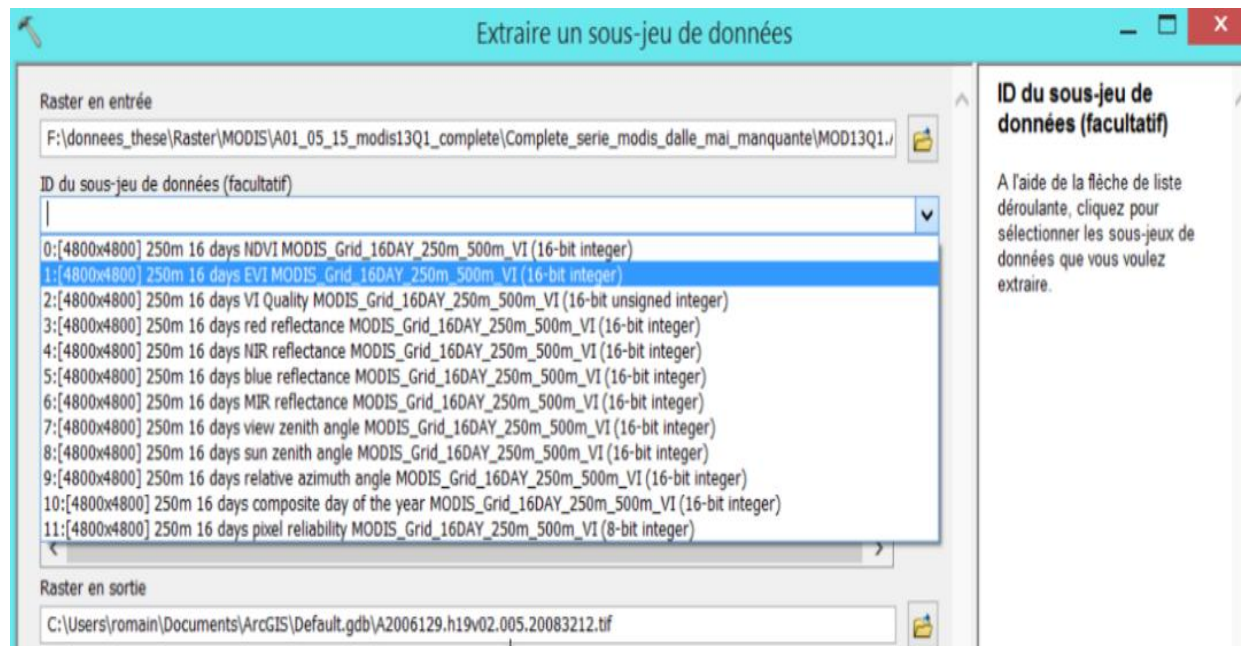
Extraire un sous-jeu de données

Raster en entrée

F:\donnees_these\Raster\MODIS\A01_05_15_modis13Q1_complete\Complete_serie_modis_dalle_mai_manquante\MOD13Q1.

ID du sous-jeu de données (facultatif)

0:[4800x4800] 250m 16 days NDVI MODIS_Grid_16DAY_250m_500m_VI (16-bit integer)
1:[4800x4800] 250m 16 days EVI MODIS_Grid_16DAY_250m_500m_VI (16-bit integer)
2:[4800x4800] 250m 16 days VI Quality MODIS_Grid_16DAY_250m_500m_VI (16-bit unsigned integer)
3:[4800x4800] 250m 16 days red reflectance MODIS_Grid_16DAY_250m_500m_VI (16-bit integer)
4:[4800x4800] 250m 16 days NIR reflectance MODIS_Grid_16DAY_250m_500m_VI (16-bit integer)
5:[4800x4800] 250m 16 days blue reflectance MODIS_Grid_16DAY_250m_500m_VI (16-bit integer)
6:[4800x4800] 250m 16 days MIR reflectance MODIS_Grid_16DAY_250m_500m_VI (16-bit integer)
7:[4800x4800] 250m 16 days view zenith angle MODIS_Grid_16DAY_250m_500m_VI (16-bit integer)
8:[4800x4800] 250m 16 days sun zenith angle MODIS_Grid_16DAY_250m_500m_VI (16-bit integer)
9:[4800x4800] 250m 16 days relative azimuth angle MODIS_Grid_16DAY_250m_500m_VI (16-bit integer)
10:[4800x4800] 250m 16 days composite day of the year MODIS_Grid_16DAY_250m_500m_VI (16-bit integer)
11:[4800x4800] 250m 16 days pixel reliability MODIS_Grid_16DAY_250m_500m_VI (8-bit integer)

Raster en sortie

C:\Users\romain\Documents\ArcGIS\Default.gdb\A2006129.h19v02.005.20083212.tif

ID du sous-jeu de données (facultatif)

A l'aide de la flèche de liste déroulante, cliquez pour sélectionner les sous-jeux de données que vous voulez extraire.